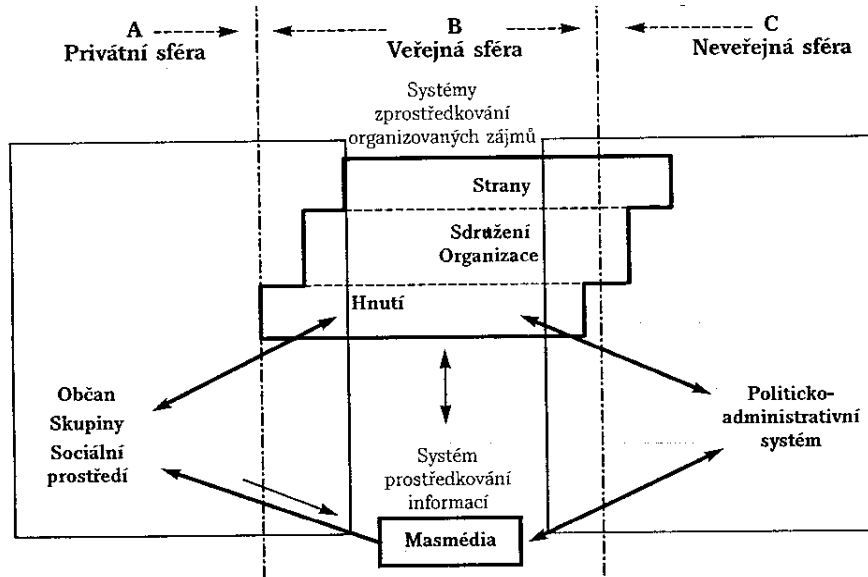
A
Privátní sféra

B
Veřejná sféra

C
Neveřejná sféra

Systémy zprostředkování organizovaných zájmů

Strany

Sdružení
Organizace

Hnutí

Občan
Skupiny
Sociální prostředí

Politicko-administrativní systém

Systém prostředkování informací

Masmédia